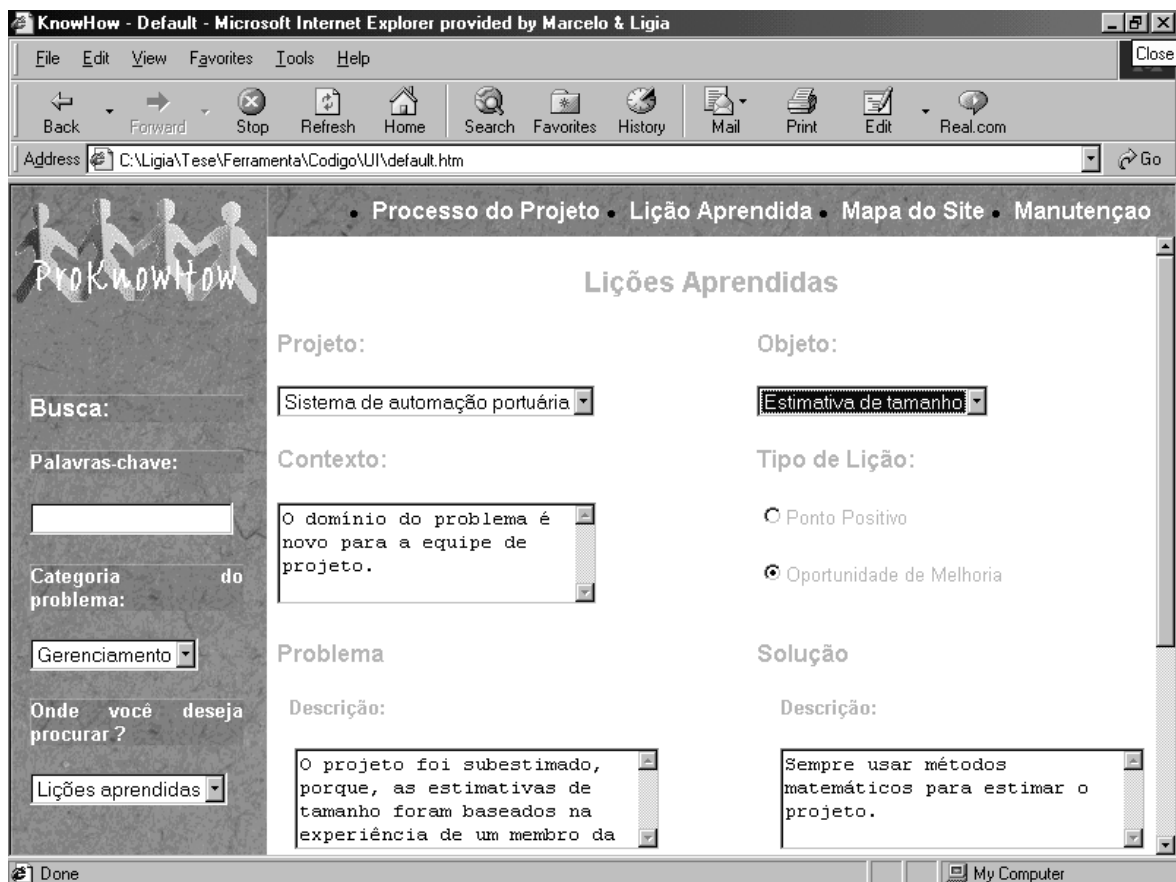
KnowHow - Default - Microsoft Internet Explorer provided by Marcelo & Ligia

Close

File Edit View Favorites Tools Help

Back Forward Stop Refresh Home Search Favorites History Mail Print Edit Real.com

Address C:\Ligia\Tese\Ferramenta\Codigo\UI\default.htm

Go

ProKnowHow

Processo do Projeto . Lição Aprendida . Mapa do Site . Manutençao

Lições Aprendidas

Busca:

Palavras-chave:

Categoria do problema:

Gerenciamento

Onde você deseja procurar?

Lições aprendidas

Projeto:

Sistema de automação portuária

Contexto:

O domínio do problema é novo para a equipe de projeto.

Problema

Descrição:

O projeto foi subestimado, porque, as estimativas de tamanho foram baseados na experiência de um membro da

Objeto:

Estimativa de tamanho

Tipo de Lição:

Ponto Positivo

Oportunidade de Melhoria

Solução

Descrição:

Sempre usar métodos matemáticos para estimar o projeto.

Done

My Computer